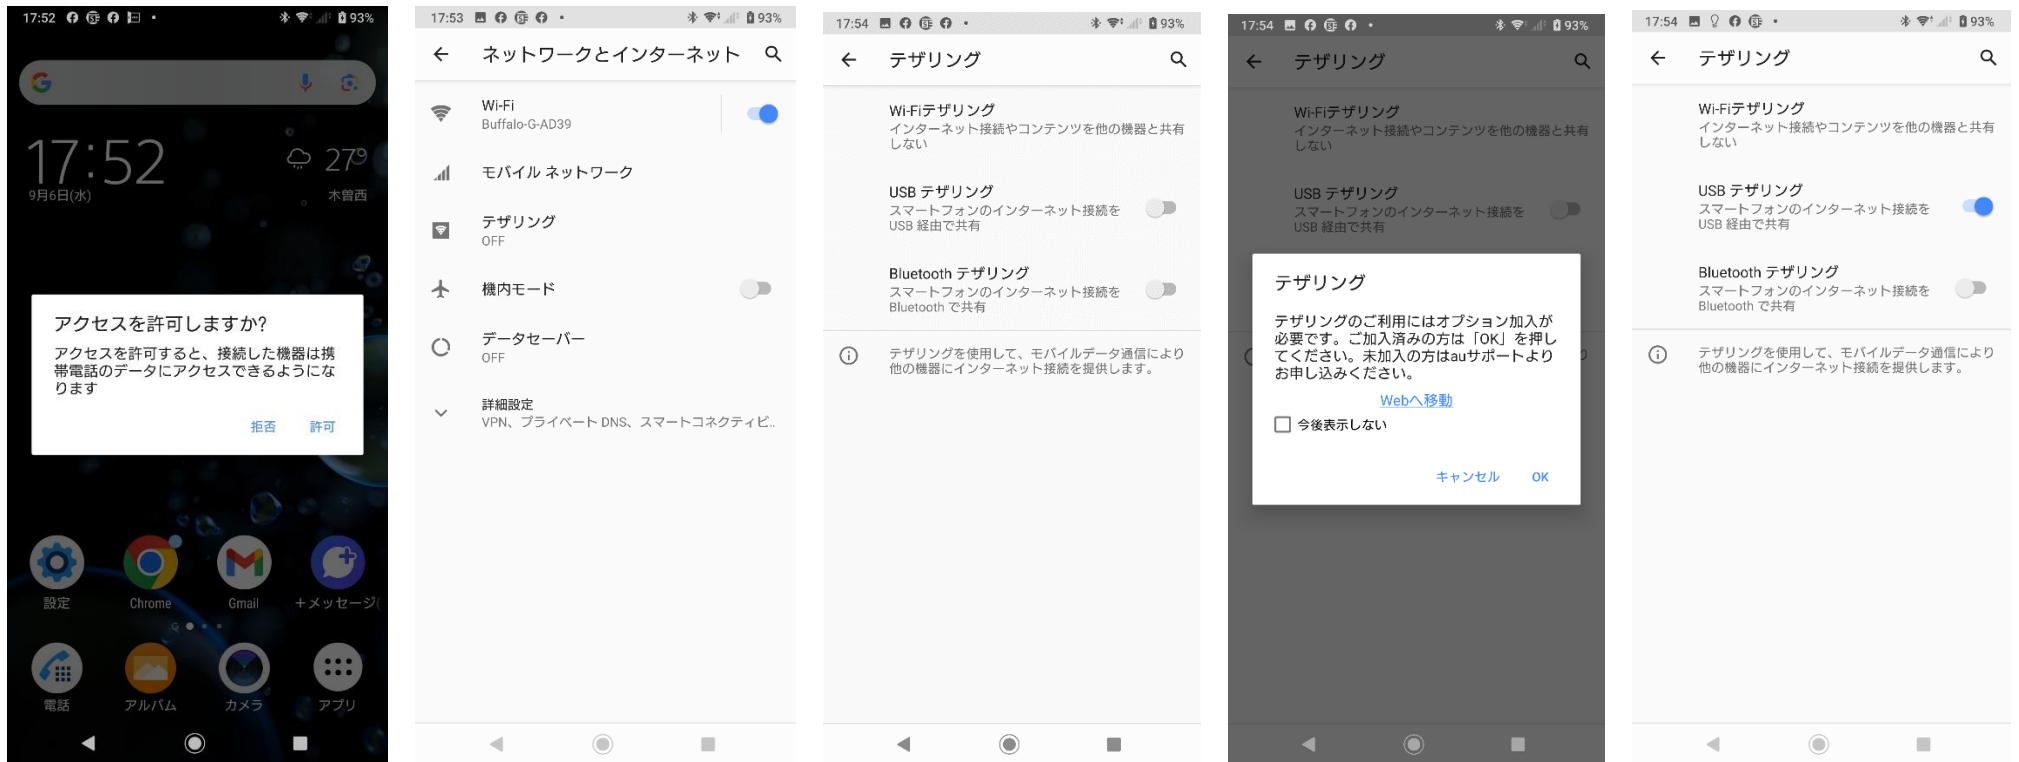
17:52 93%

17:52
9月6日(水)

27°
木曽西

アクセスを許可しますか?
アクセスを許可すると、接続した機器は携帯電話のデータにアクセスできるようになります

拒否 許可

設定 Chrome Gmail +メッセージ(
電話 アルバム カメラ アプリ

17:53 93%

ネットワークとインターネット

Wi-Fi
Buffalo-G-AD39

モバイル ネットワーク

テザリング
OFF

機内モード

データセーバー
OFF

詳細設定
VPN、プライベート DNS、スマートコネクティビ..

17:54 93%

テザリング

Wi-Fiテザリング
インターネット接続やコンテンツを他の機器と共有しない

USB テザリング
スマートフォンのインターネット接続をUSB 経由で共有

Bluetooth テザリング
スマートフォンのインターネット接続をBluetooth で共有

テザリングを使用して、モバイルデータ通信により他の機器にインターネット接続を提供します。

17:54 93%

テザリング

Wi-Fiテザリング
インターネット接続やコンテンツを他の機器と共有しない

USB テザリング
スマートフォンのインターネット接続をUSB 経由で共有

テザリング
テザリングのご利用にはオプション加入が必要です。ご加入済みの方は「OK」を押してください。未加入の方はauサポートよりお申し込みください。
Webへ移動
今後表示しない
キャンセル OK

17:54 93%

テザリング

Wi-Fiテザリング
インターネット接続やコンテンツを他の機器と共有しない

USB テザリング
スマートフォンのインターネット接続をUSB 経由で共有

Bluetooth テザリング
スマートフォンのインターネット接続をBluetooth で共有

テザリングを使用して、モバイルデータ通信により他の機器にインターネット接続を提供します。